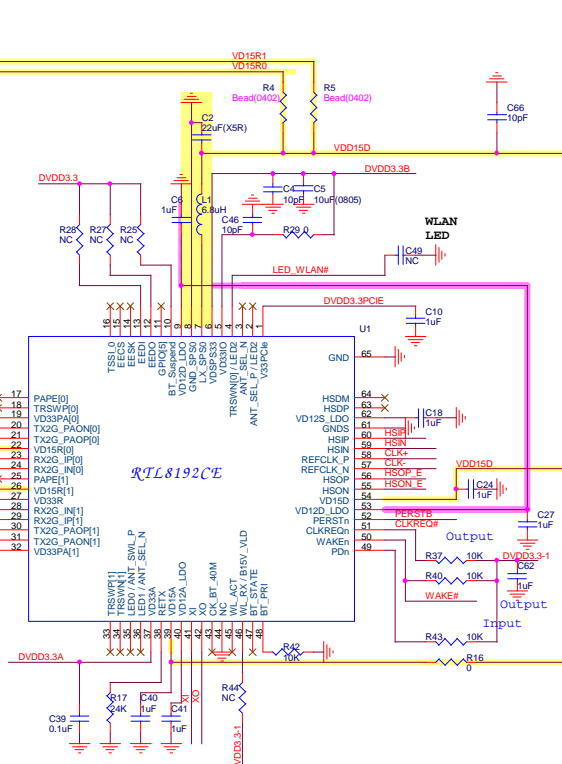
VD15R1
VD15R0
R4
Bead(0402)
R5
Bead(0402)
C66
10pF
C2
22uF(X5R)
VDD15D
DVDD3.3B
DVDD3.3
C4
10pF
C5
10uF(0805)
C6
1uF
L1
6.8uH
C46
10pF
R29 0
WLAN
LED
R28
NC
R27
NC
R25
NC
C49
NC
LED_WLAN#
DVDD3.3PCIE
C10
1uF
U1
16
15
14
13
12
11
10
9
8
7
6
5
4
3
2
1
TSSI_0
EECS
EESK
EEDI
EEDO
GPIO[5]
BT_Suspend
VD12D_LDO
GND_SPS0
LX_SPS0
VDSPS33
VD33IO
TRSWN[0] / LED2
ANT_SEL_P / LED2
ANT_SEL_N
V33PCIe
GND
65
17
18
19
20
21
22
23
24
25
26
27
28
29
30
31
32
PAPE[0]
TRSWP[0]
VD33PA[0]
TX2G_PAON[0]
TX2G_PAOP[0]
VD15R[0]
RX2G_IP[0]
RX2G_IN[0]
PAPE[1]
VD15R[1]
VD33R
RX2G_IN[1]
RX2G_IP[1]
TX2G_PAOP[1]
TX2G_PAON[1]
VD33PA[1]
RTL8192CE
HSDM
HSDP
VD12S_LDO
GNDS
HSIP
HSIN
REFCLK_P
REFCLK_N
HSOP
HSON
VD15D
VD12D_LDO
PERSTn
CLKREQn
WAKEn
PDn
64
63
62
61
60
59
58
57
56
55
54
53
52
51
50
49
C18
1uF
HSIP
HSIN
CLK+
CLK-
HSOP_E
HSON_E
VDD15D
C24
1uF
C27
1uF
PERSTB
CLKREQ#
Output
R37
10K
DVDD3.3-1
R40
10K
C62
1uF
WAKE#
Output
Input
R43
10K
R16
0
TRSWP[1]
TRSWN[1]
LED0 / ANT_SWL_P
LED1 / ANT_SEL_N
VD33A
RETX
VD15A
VD12A_LDO
XI
XO
CK_BT_40M
NC
WL_ACT
WL_RX / B15V_VLD
BT_STATE
BT_PRI
33
34
35
36
37
38
39
40
41
42
43
44
45
46
47
48
R42
10K
DVDD3.3A
R17
24K
C40
1uF
C41
1uF
C39
0.1uF
R44
NC
XI
XO
DVDD3.3-1